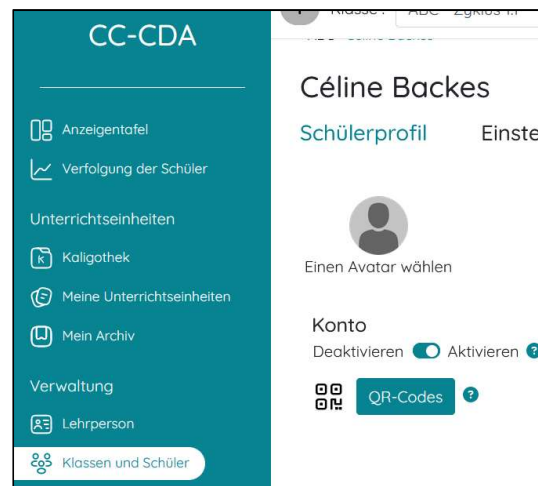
CC-CDA

Anzeigentafel

Verfolgung der Schüler

Unterrichtseinheiten

Kaligothek

Meine Unterrichtseinheiten

Mein Archiv

Verwaltung

Lehrperson

Klassen und Schüler

Klasse : ABC - Zyklus 1.1

ABC Céline Backes

Céline Backes

Schülerprofil Einste

Einen Avatar wählen

Konto

Deaktivieren Aktivieren ?

QR-Codes ?